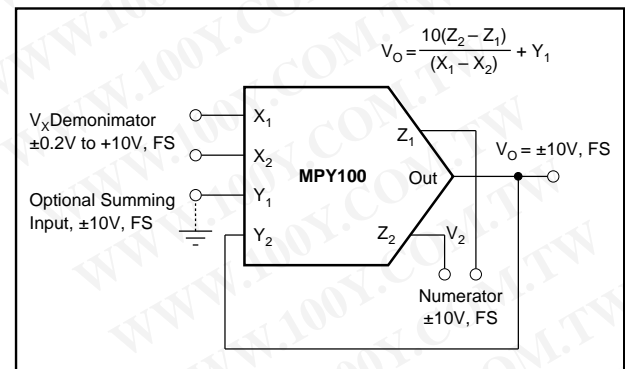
$V_O = \frac{10(Z_2 - Z_1)}{(X_1 - X_2)} + Y_1$

$V_X$Demonimator ±0.2V to +10V, FS

Optional Summing Input, ±10V, FS

$X_1$

$X_2$

$Y_1$

$Y_2$

MPY100

$Z_1$

Out

$Z_2$

$V_2$

$V_O$ = ±10V, FS

Numerator ±10V, FS

WWW.100Y.COM.TW